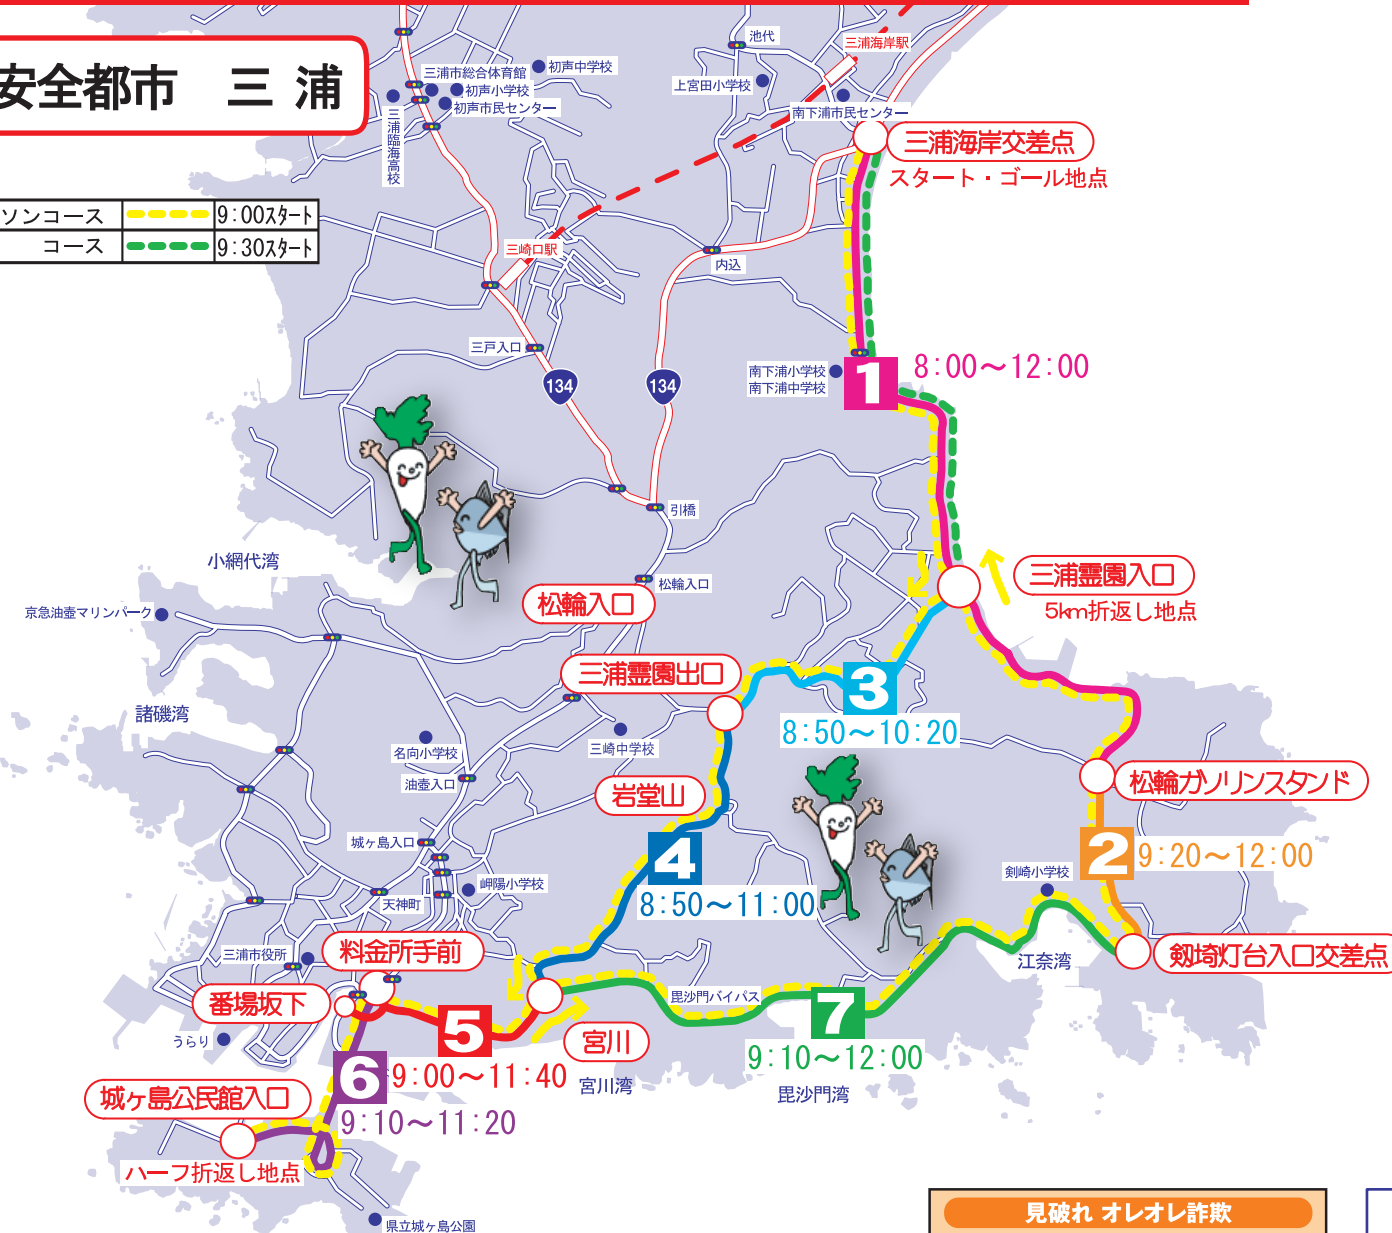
安全都市　三浦

ソンコース　9:00スタート
コース　9:30スタート

三浦市総合体育館
初声中学校
初声小学校
初声市民センター
三浦臨海高校
池代
三浦海岸駅
上宮田小学校
南下浦市民センター
三浦海岸交差点
スタート・ゴール地点
三崎口駅
内込
三戸入口
134
134
南下浦小学校
南下浦中学校
1
8:00〜12:00
引橋
小網代湾
松輪入口
松輪入口
三浦霊園入口
5km折返し地点
京急油壷マリンパーク
三浦霊園出口
3
8:50〜10:20
諸磯湾
名向小学校
三崎中学校
油壷入口
岩堂山
松輪ガソリンスタンド
4
8:50〜11:00
城ヶ島入口
岬陽小学校
2
9:20〜12:00
天神町
剣崎小学校
三浦市役所
料金所手前
江奈湾
剱埼灯台入口交差点
番場坂下
毘沙門バイパス
5
宮川
うらり
6
9:00〜11:40
7
9:10〜12:00
宮川湾
城ヶ島公民館入口
毘沙門湾
9:10〜11:20
ハーフ折返し地点
県立城ヶ島公園
見破れ オレオレ詐欺